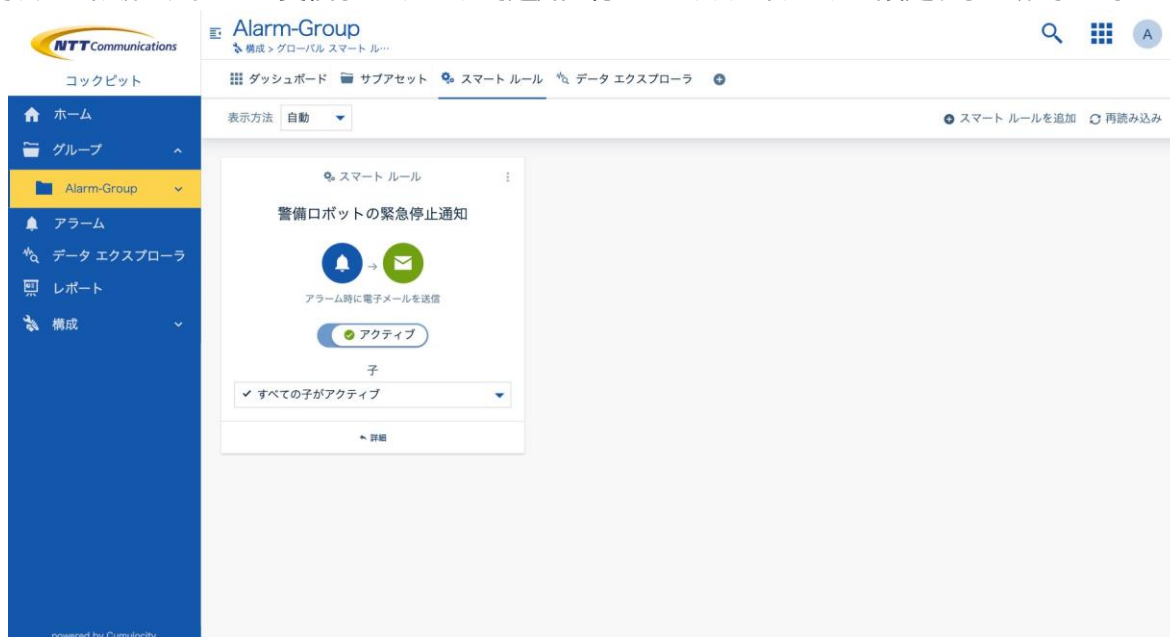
NTT Communications

コックピット

ホーム

グループ

Alarm-Group

アラーム

データ エクスプローラ

レポート

構成

powered by Cumulocity

Alarm-Group

構成 > グローバル スマート ル…

A

ダッシュボード サブアセット スマート ルール データ エクスプローラ

表示方法 自動

スマート ルールを追加 再読み込み

スマート ルール

警備ロボットの緊急停止通知

アラーム時に電子メールを送信

アクティブ

子

すべての子がアクティブ

詳細